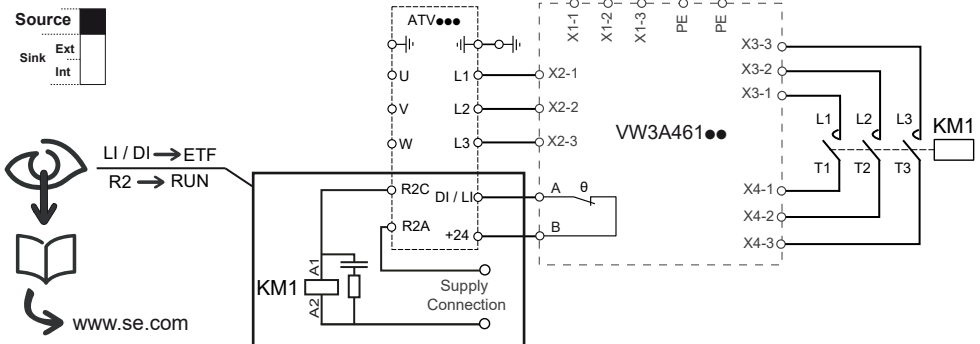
Source

Sink Ext Int

ATV●●●

U

V

W

L1

L2

L3

X2-1

X2-2

X2-3

X1-1 X1-2 X1-3 PE PE

X3-3

X3-2

X3-1

L1 L2 L3

T1 T2 T3

KM1

VW3A461●●

X4-1

X4-2

X4-3

LI / DI → ETF

R2 → RUN

R2C

R2A

DI / LI

+24

A

B

θ

A1

A2

KM1

Supply Connection

www.se.com